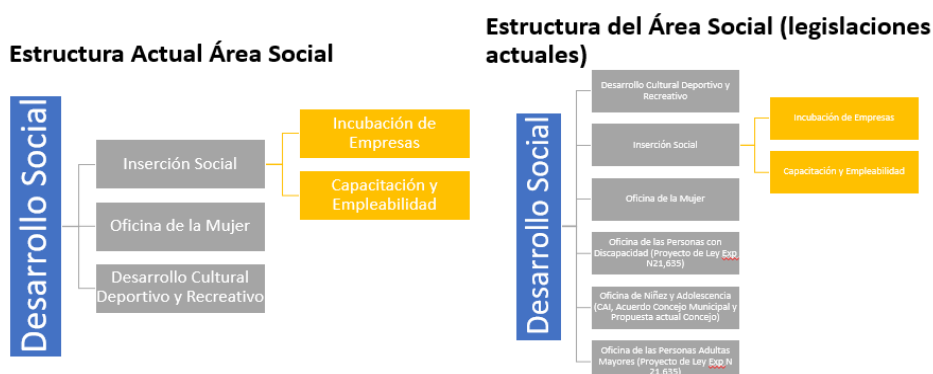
Estructura Actual Área Social

Desarrollo Social

Inserción Social

Incubación de Empresas

Capacitación y Empleabilidad

Oficina de la Mujer

Desarrollo Cultural Deportivo y Recreativo

Estructura del Área Social (legislaciones actuales)

Desarrollo Social

Desarrollo Cultural Deportivo y Recreativo

Inserción Social

Incubación de Empresas

Capacitación y Empleabilidad

Oficina de la Mujer

Oficina de las Personas con Discapacidad (Proyecto de Ley Exp N21,635)

Oficina de Niñez y Adolescencia (CAI, Acuerdo Concejo Municipal y Propuesta actual Concejo)

Oficina de las Personas Adultas Mayores (Proyecto de Ley Exp N 21,635)